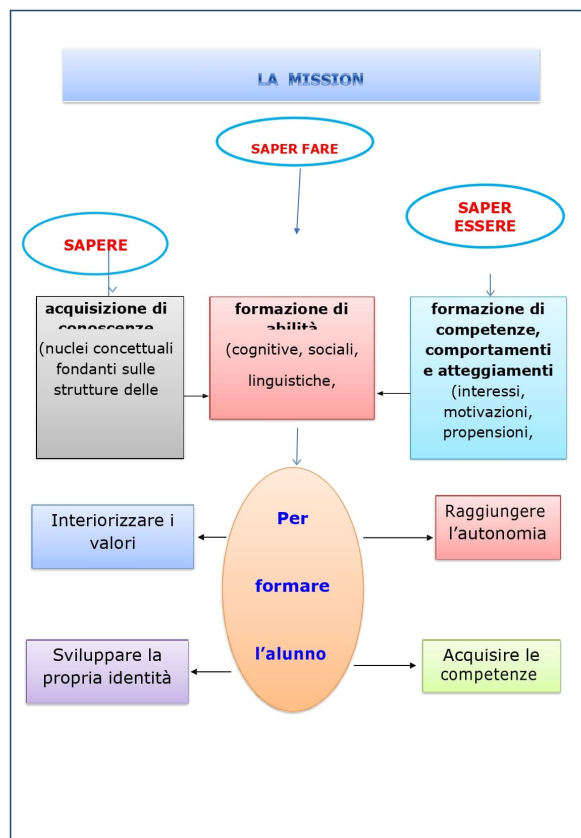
LA MISSION

SAPER FARE

SAPERE

SAPER ESSERE

acquisizione di conoscenze
(nuclei concettuali fondanti sulle strutture delle

formazione di abilità
(cognitive, sociali, linguistiche,

formazione di competenze, comportamenti e atteggiamenti
(interessi, motivazioni, propensioni,

Per formare l'alunno

Interiorizzare i valori

Raggiungere l'autonomia

Sviluppare la propria identità

Acquisire le competenze